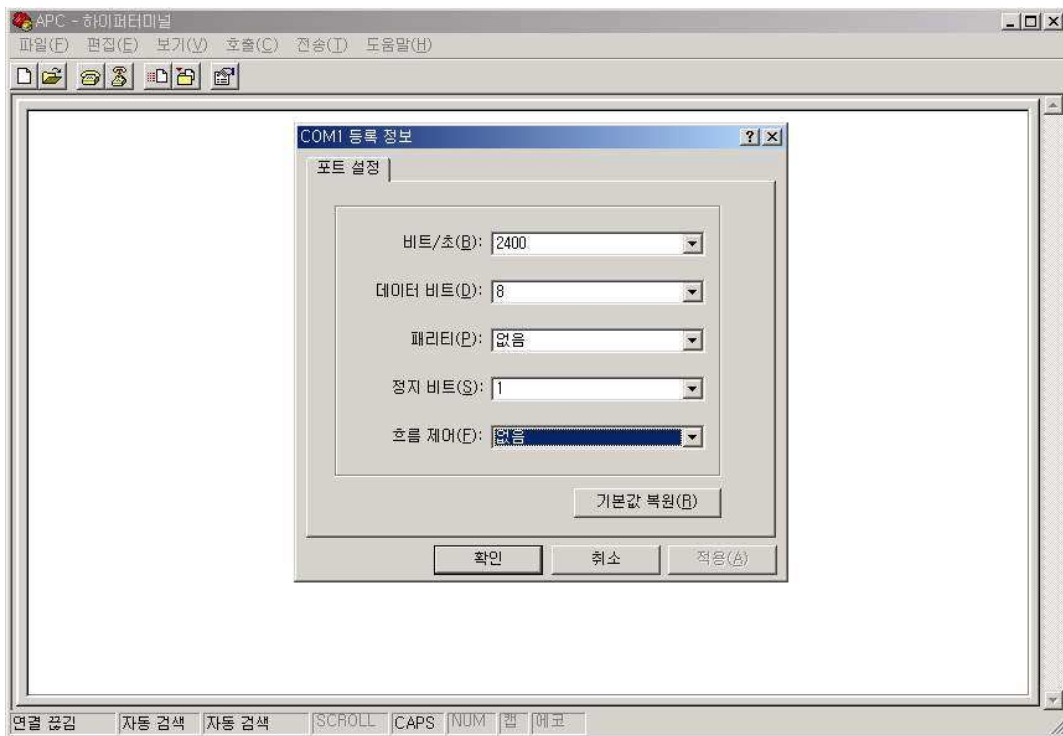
APC - 하이퍼터미널

파일(F) 편집(E) 보기(V) 호출(C) 전송(T) 도움말(H)

COM1 등록 정보

포트 설정

비트/초(B): 2400

데이터 비트(D): 8

패리티(P): 없음

정지 비트(S): 1

흐름 제어(F): 없음

기본값 복원(R)

확인 취소 적용(A)

연결 끊김 자동 검색 자동 검색 SCROLL CAPS NUM 캡 에코